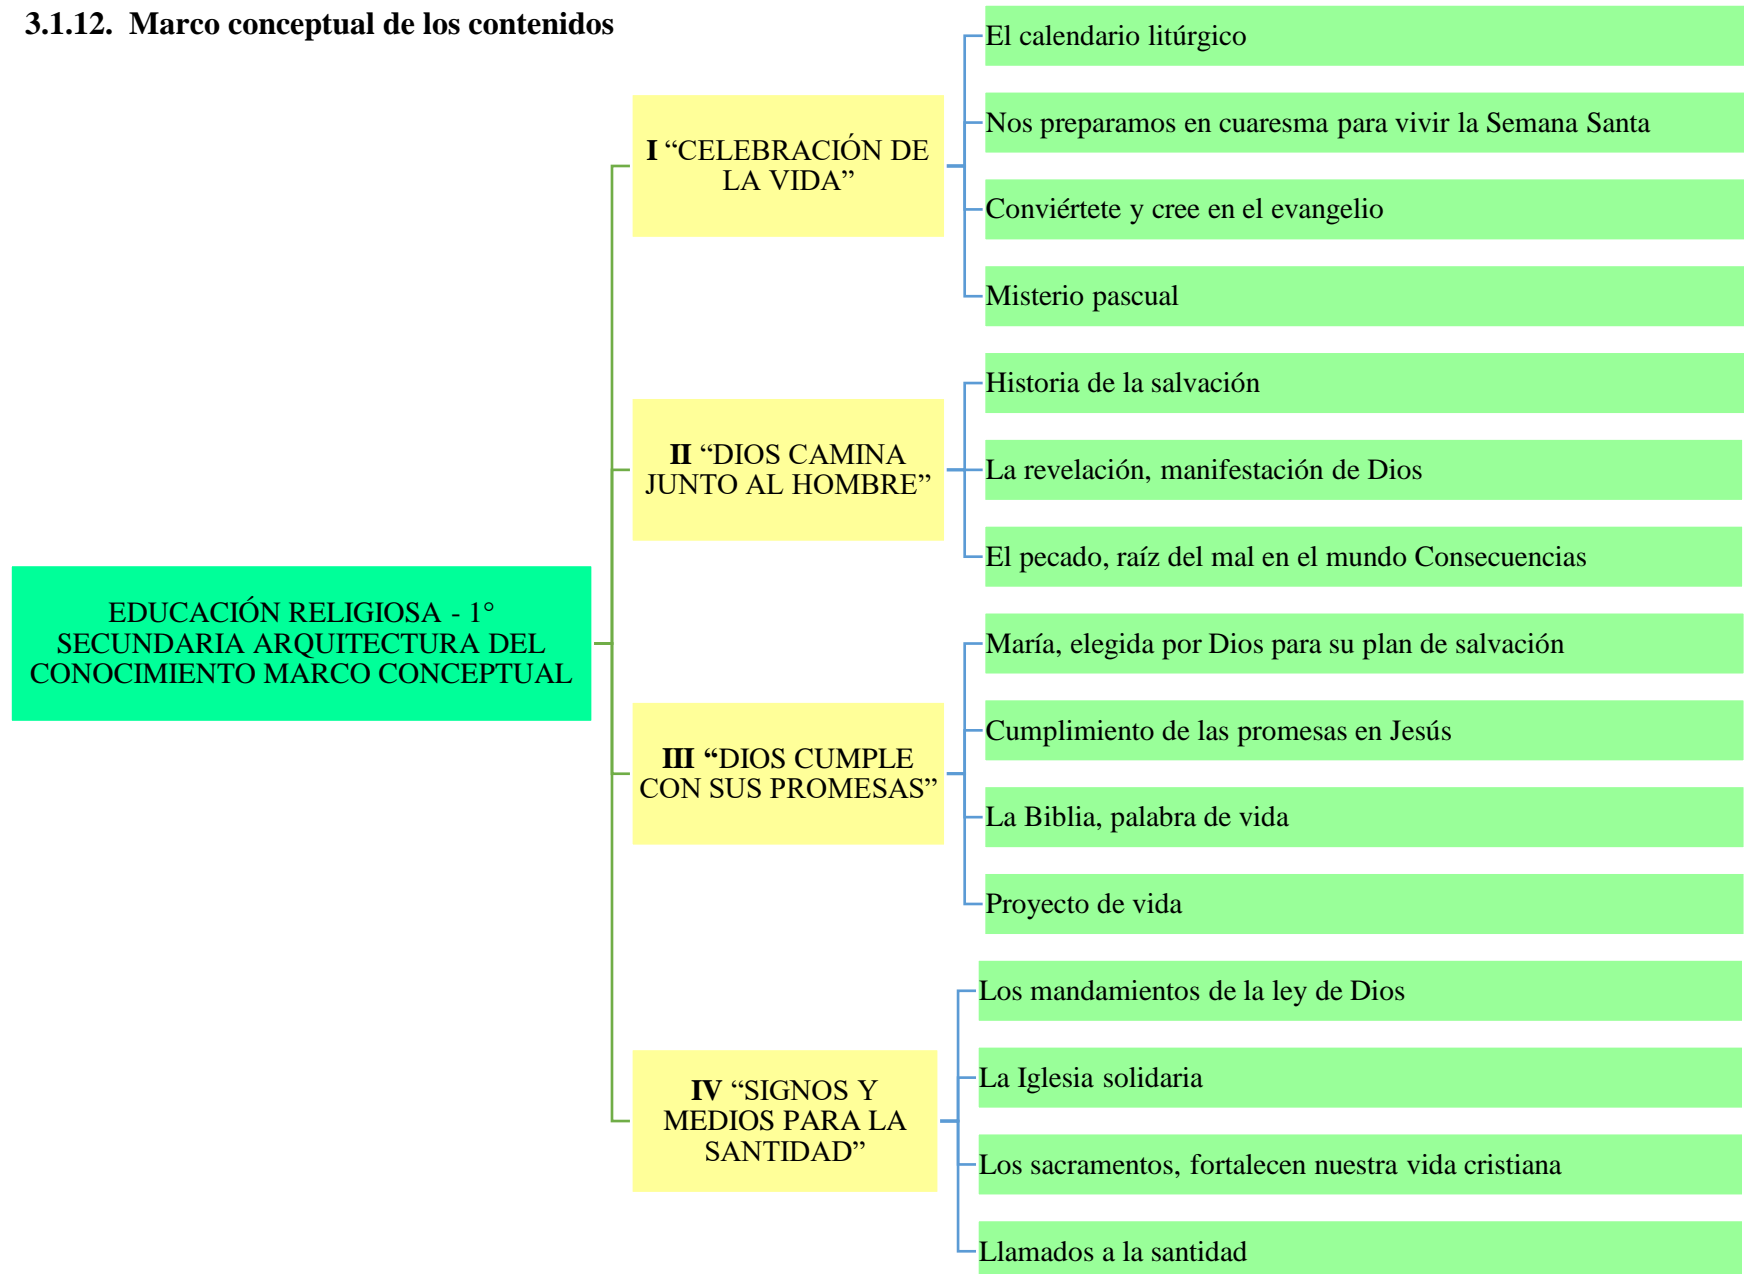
3.1.12. Marco conceptual de los contenidos

EDUCACIÓN RELIGIOSA - 1° SECUNDARIA ARQUITECTURA DEL CONOCIMIENTO MARCO CONCEPTUAL

I "CELEBRACIÓN DE LA VIDA"

El calendario litúrgico

Nos preparamos en cuaresma para vivir la Semana Santa

Conviértete y cree en el evangelio

Misterio pascual

II "DIOS CAMINA JUNTO AL HOMBRE"

Historia de la salvación

La revelación, manifestación de Dios

El pecado, raíz del mal en el mundo Consecuencias

III "DIOS CUMPLE CON SUS PROMESAS"

María, elegida por Dios para su plan de salvación

Cumplimiento de las promesas en Jesús

La Biblia, palabra de vida

Proyecto de vida

IV "SIGNOS Y MEDIOS PARA LA SANTIDAD"

Los mandamientos de la ley de Dios

La Iglesia solidaria

Los sacramentos, fortalecen nuestra vida cristiana

Llamados a la santidad